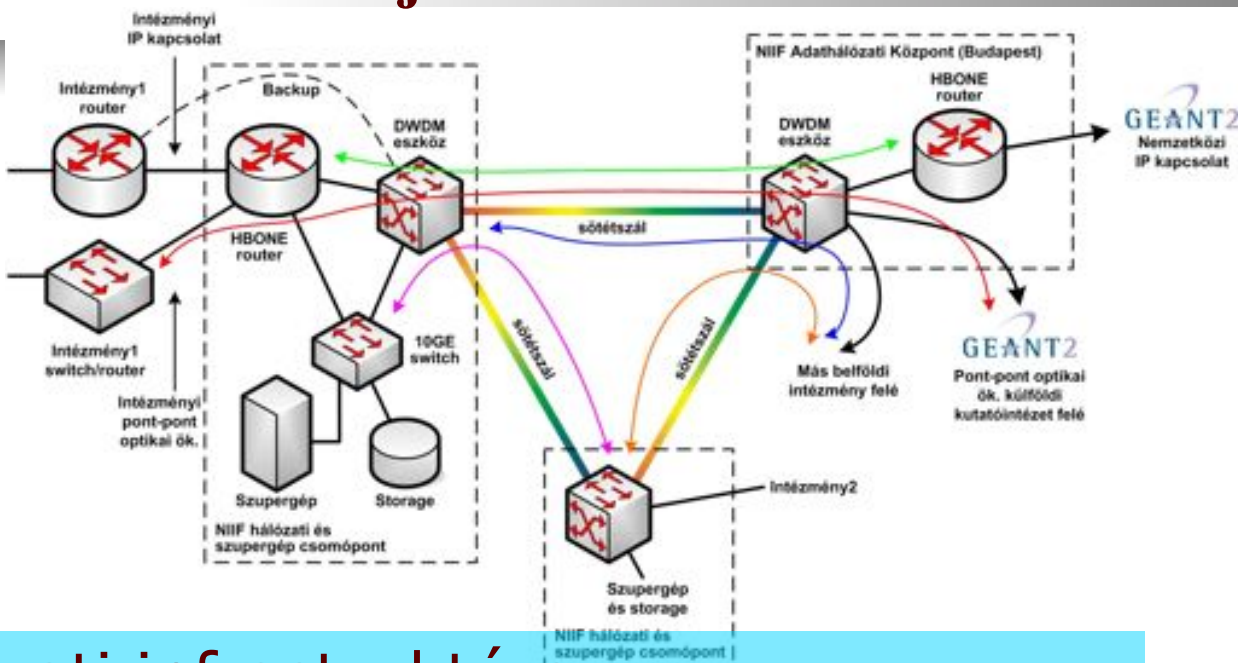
Intézményi IP kapcsolat

Intézmény1 router

Backup

DWDM eszköz

HBONE router

Intézmény1 switch/router

Intézményi pont-pont optikai ök.

10GE switch

Szupergép

Storage

NIIF hálózati és szupergép csomópont

sötétszál

sötétszál

sötétszál

NIIF Adathálózati Központ (Budapest)

DWDM eszköz

HBONE router

GEANT2

Nemzetközi IP kapcsolat

GEANT2

Pont-pont optikai ök. külföldi kutatóintézet felé

Más belföldi intézmény felé

Intézmény2

Szupergép és storage

NIIF hálózati és szupergép csomópont

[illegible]